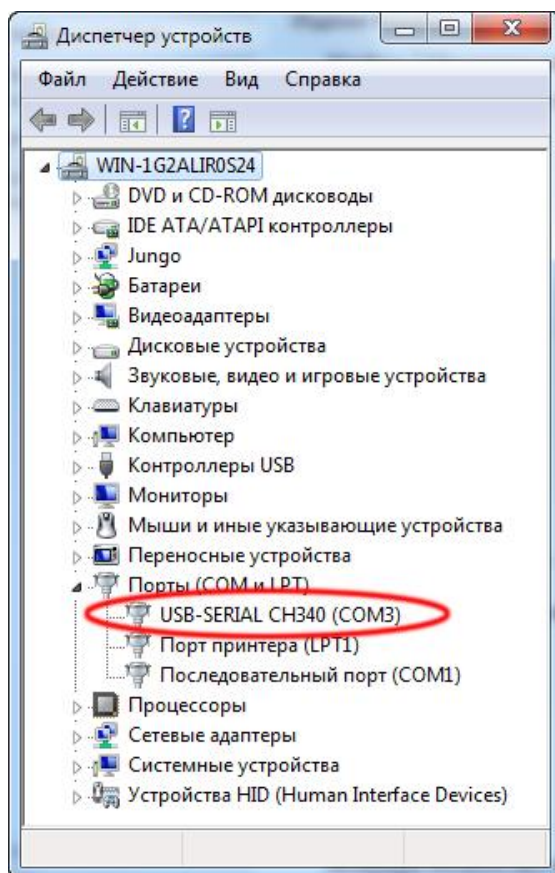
Диспетчер устройств

Файл Действие Вид Справка

WIN-1G2ALIR0S24
DVD и CD-ROM дисководы
IDE ATA/ATAPI контроллеры
Jungo
Батареи
Видеоадаптеры
Дисковые устройства
Звуковые, видео и игровые устройства
Клавиатуры
Компьютер
Контроллеры USB
Мониторы
Мыши и иные указывающие устройства
Переносные устройства
Порты (COM и LPT)
USB-SERIAL CH340 (COM3)
Порт принтера (LPT1)
Последовательный порт (COM1)
Процессоры
Сетевые адаптеры
Системные устройства
Устройства HID (Human Interface Devices)